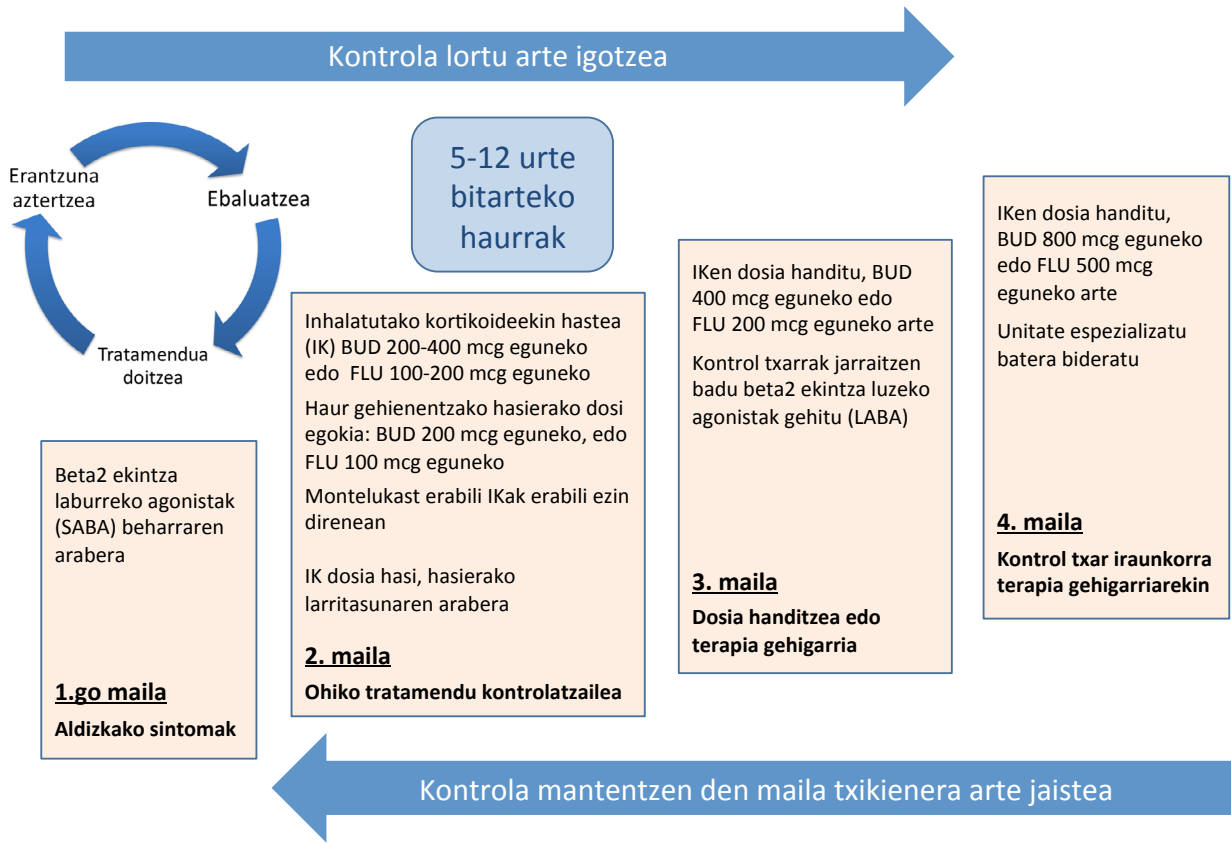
Kontrola lortu arte igotzea

Erantzuna aztertzea

Ebaluatzea

Tratamendua doitzea

5-12 urte bitarteko haurrak

Beta2 ekintza laburreko agonistak (SABA) beharraren arabera

1.go maila

Aldizkako sintomak

Inhalatutako kortikoideekin hastea (IK) BUD 200-400 mcg eguneko edo FLU 100-200 mcg eguneko

Haur gehienentzako hasierako dosi egokia: BUD 200 mcg eguneko, edo FLU 100 mcg eguneko

Montelukast erabili IKak erabili ezin direnean

IK dosia hasi, hasierako larritasunaren arabera

2. maila

Ohiko tratamendu kontrolatzailea

IKen dosia handitu, BUD 400 mcg eguneko edo FLU 200 mcg eguneko arte

Kontrol txarrak jarraitzen badu beta2 ekintza luzeko agonistak gehitu (LABA)

3. maila

Dosia handitzea edo terapia gehigarria

IKen dosia handitu, BUD 800 mcg eguneko edo FLU 500 mcg eguneko arte

Unitate espezializatu batera bideratu

4. maila

Kontrol txar iraunkorra terapia gehigarriarekin

Kontrola mantentzen den maila txikienera arte jaistea